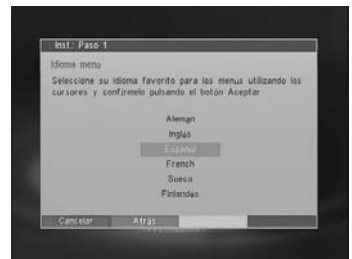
Inst.: Paso 1

Idioma menu

Seleccione su idioma favorito para los menus utilizando los cursores y confirmelo pulsando el botón Aceptar

Aleman

Ingles

Español

French

Sueco

Finlandes

Cancelar

Atrás